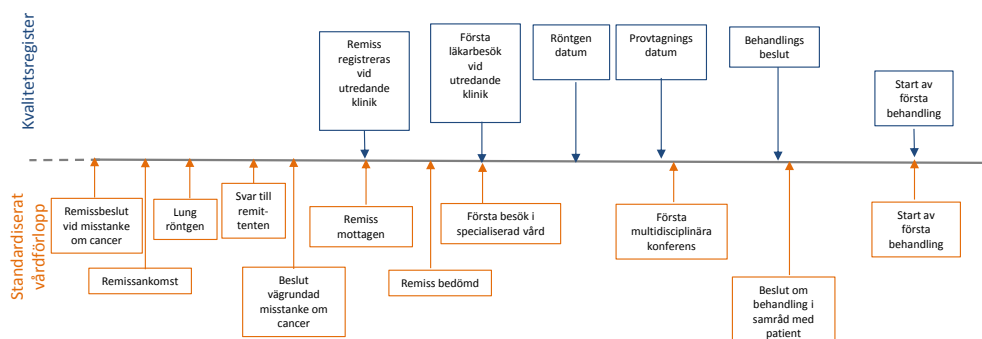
Kvalitetsregister

Remiss registreras vid utredande klinik

Första läkarbesök vid utredande klinik

Röntgen datum

Provtagnings datum

Behandlings beslut

Start av första behandling

Standardiserat vårdförlopp

Remissbeslut vid misstanke om cancer

Remissankomst

Lung röntgen

Svar till remittenten

Beslut vägrundad misstanke om cancer

Remiss mottagen

Remiss bedömd

Första besök i specialiserad vård

Första multidisciplinära konferens

Beslut om behandling i samråd med patient

Start av första behandling